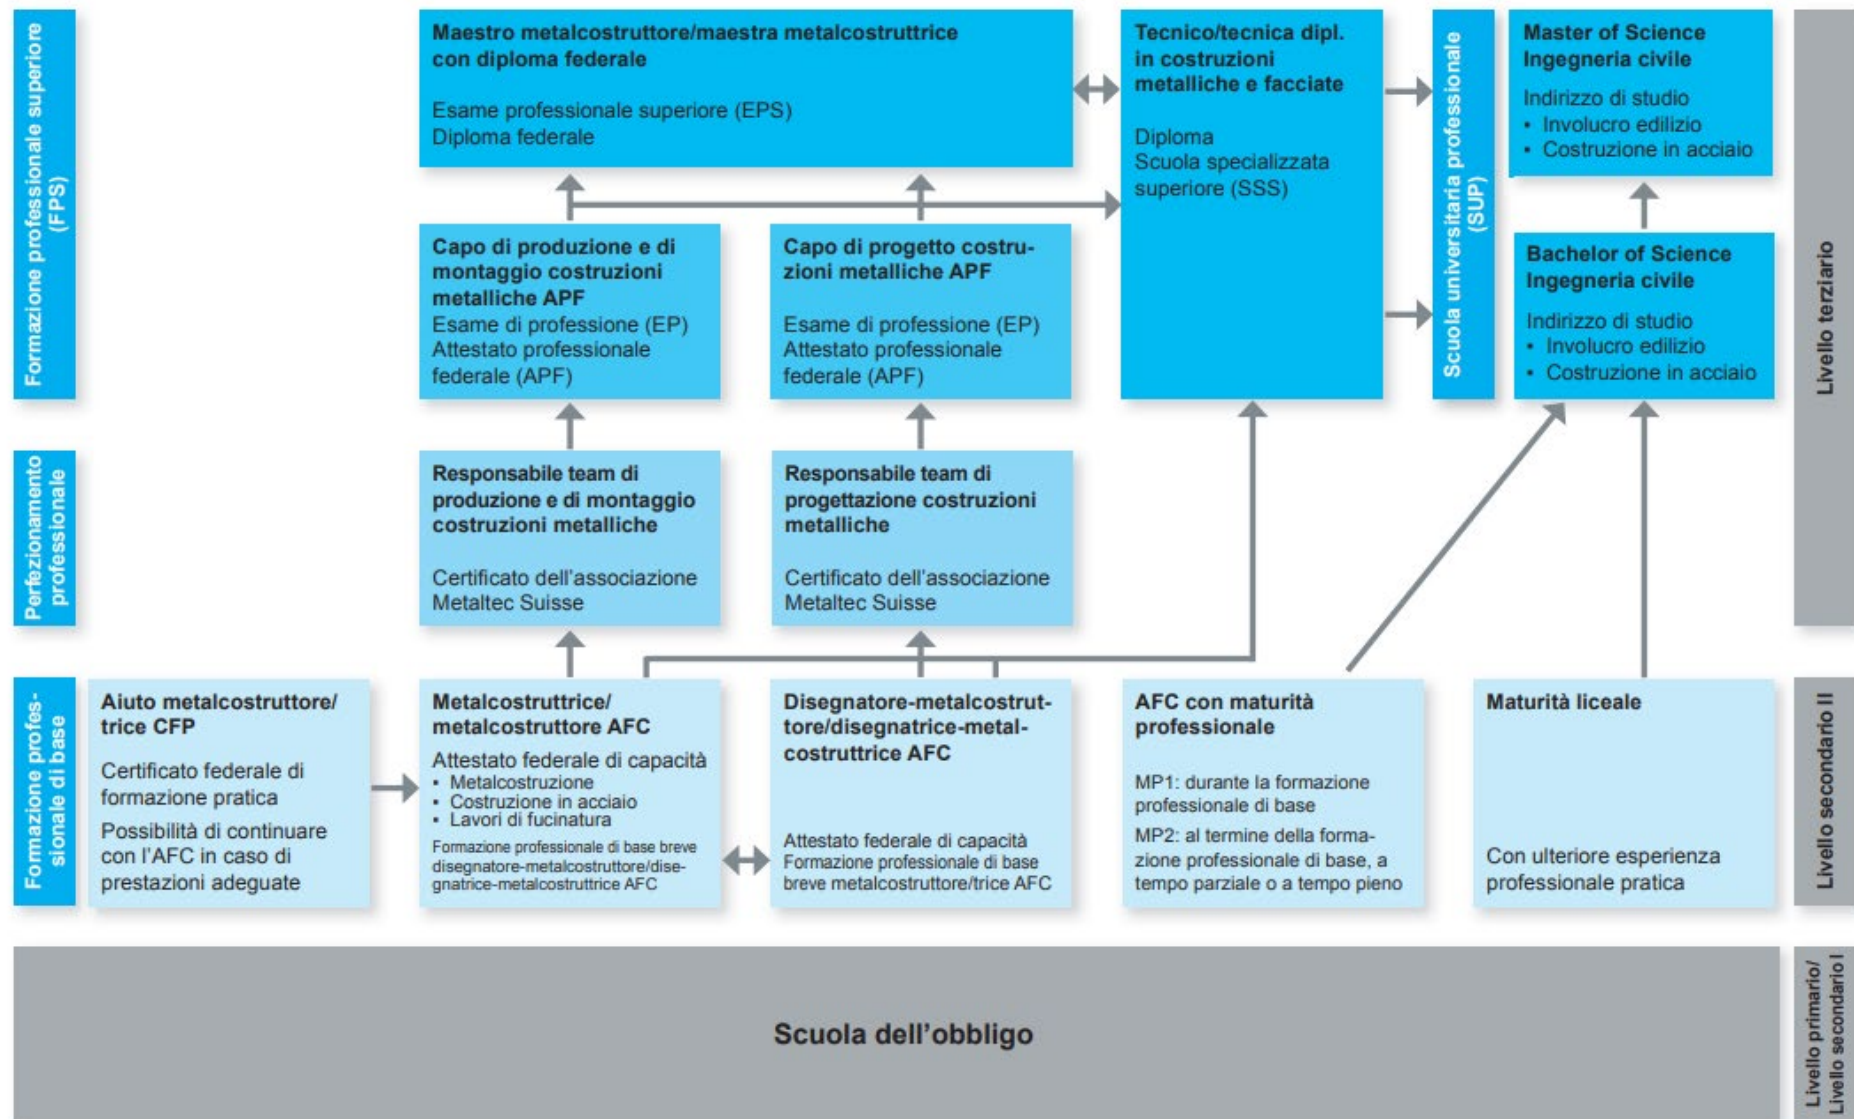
Formazione professionale superiore (FPS)

Maestro metalcostruttore/maestra metalcostruttrice con diploma federale

Esame professionale superiore (EPS)
Diploma federale

Tecnico/tecnica dipl. in costruzioni metalliche e facciate

Diploma
Scuola specializzata superiore (SSS)

Scuola universitaria professionale (SUP)

Master of Science Ingegneria civile

Indirizzo di studio
• Involucro edilizio
• Costruzione in acciaio

Capo di produzione e di montaggio costruzioni metalliche APF
Esame di professione (EP)
Attestato professionale federale (APF)

Capo di progetto costruzioni metalliche APF

Esame di professione (EP)
Attestato professionale federale (APF)

Bachelor of Science Ingegneria civile

Indirizzo di studio
• Involucro edilizio
• Costruzione in acciaio

Livello terziario

Perfezionamento professionale

Responsabile team di produzione e di montaggio costruzioni metalliche

Certificato dell'associazione Metaltec Suisse

Responsabile team di progettazione costruzioni metalliche

Certificato dell'associazione Metaltec Suisse

Formazione professionale di base

Aiuto metalcostruttore/trice CFP

Certificato federale di formazione pratica

Possibilità di continuare con l'AFC in caso di prestazioni adeguate

Metalcostruttrice/metalcostruttore AFC

Attestato federale di capacità
• Metalcostruzione
• Costruzione in acciaio
• Lavori di fucinatura

Formazione professionale di base breve disegnatore-metalcostruttore/disegnatrice-metalcostruttrice AFC

Disegnatore-metalcostruttore/disegnatrice-metalcostruttrice AFC

Attestato federale di capacità
Formazione professionale di base breve metalcostruttore/trice AFC

AFC con maturità professionale

MP1: durante la formazione professionale di base
MP2: al termine della formazione professionale di base, a tempo parziale o a tempo pieno

Maturità liceale

Con ulteriore esperienza professionale pratica

Livello secondario II

Scuola dell'obbligo

Livello primario/ Livello secondario I